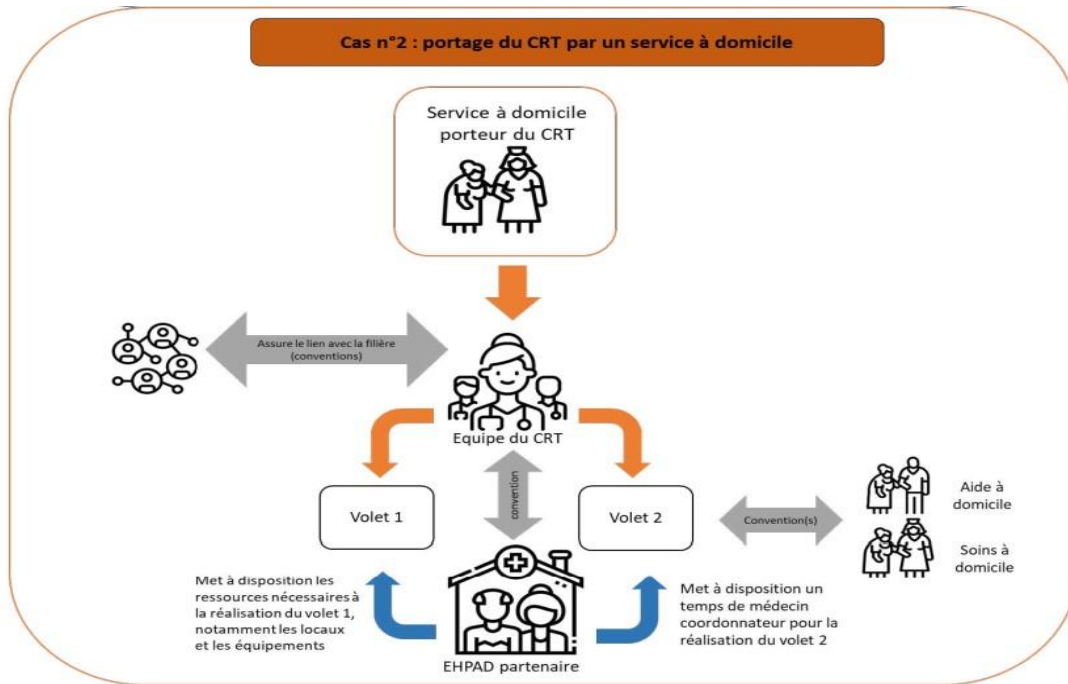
Cas n°2 : portage du CRT par un service à domicile

Service à domicile porteur du CRT

Assure le lien avec la filière (conventions)

Equipe du CRT

convention

Volet 1

Volet 2

Convention(s)

Aide à domicile

Soins à domicile

Met à disposition les ressources nécessaires à la réalisation du volet 1, notamment les locaux et les équipements

EHPAD partenaire

Met à disposition un temps de médecin coordonnateur pour la réalisation du volet 2